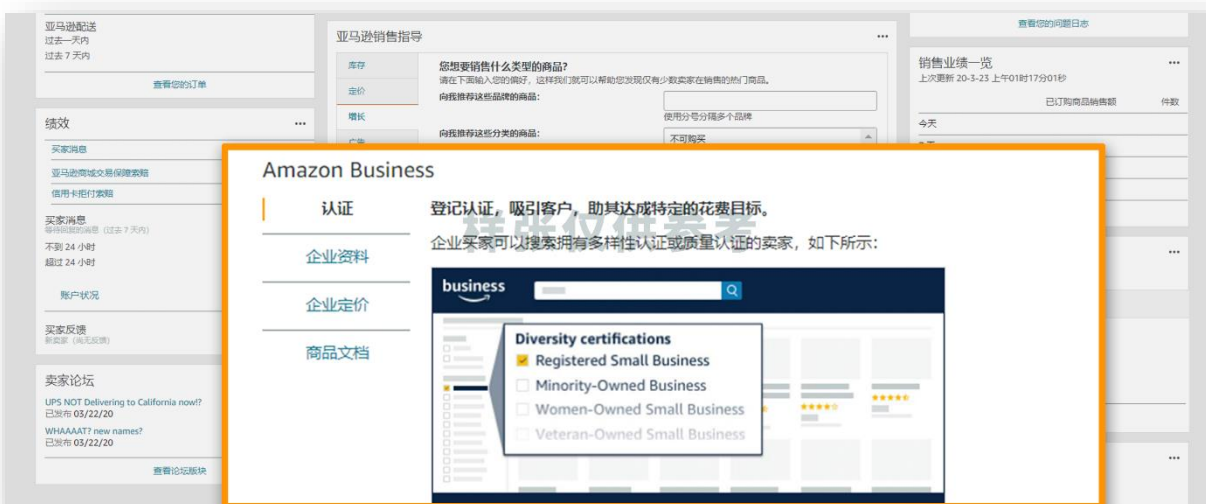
亚马逊配送
过去一天内
过去 7 天内
查看您的订单

绩效 ...
买家消息
亚马逊商城交易保障索赔
信用卡拒付索赔
买家消息
等待回复的消息（过去 7 天内）
不到 24 小时
超过 24 小时
账户状况
买家反馈
新卖家（尚无反馈）

卖家论坛
UPS NOT Delivering to California now!?
已发布 03/22/20
WHAAAAT? new names?
已发布 03/22/20
查看论坛版块

亚马逊销售指导 ...
库存
定价
增长
广告
您想要销售什么类型的商品?
请在下面输入您的偏好，这样我们就可以帮助您发现仅有少数卖家在销售的热门商品。
向我推荐这些品牌的商品:
使用分号分隔多个品牌
向我推荐这些分类的商品:
不可购买

查看您的问题日志
销售业绩一览 ...
上次更新 20-3-23 上午01时17分01秒
已订购商品销售额
件数
今天

Amazon Business
认证
企业资料
企业定价
商品文档
登记认证，吸引客户，助其达成特定的花费目标。
企业买家可以搜索拥有多样性认证或质量认证的卖家，如下所示:
样张仅供参考
business
Diversity certifications
Registered Small Business
Minority-Owned Business
Women-Owned Small Business
Veteran-Owned Small Business